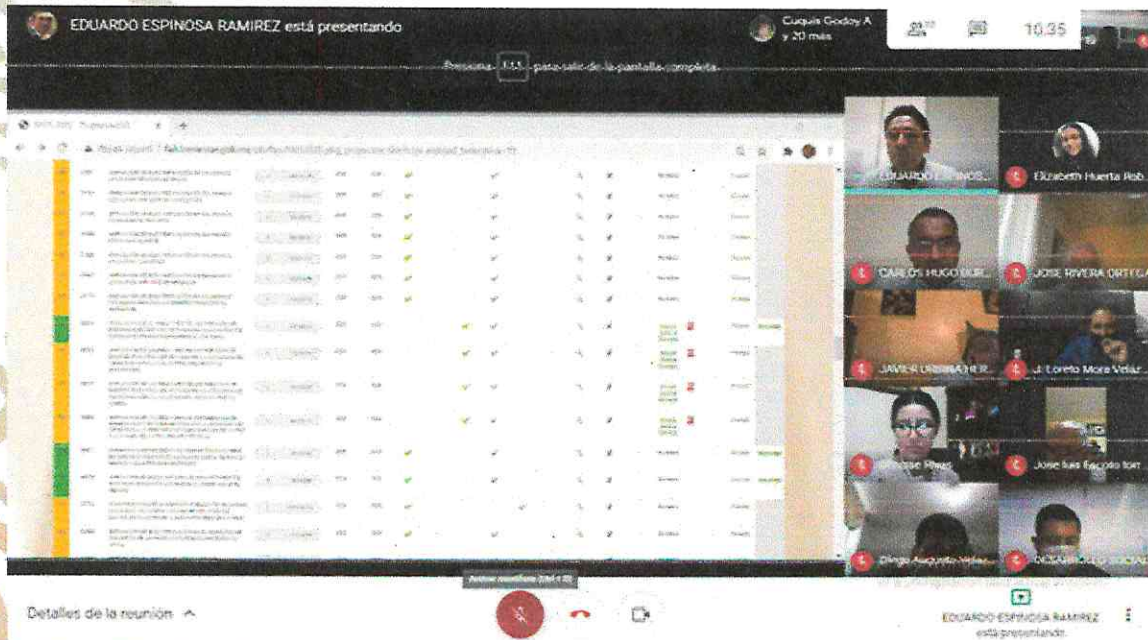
EDUARDO ESPINOSA RAMIREZ está presentando

Cuquis Godoy A y 20 más

10:35

Presiona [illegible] para salir de la pantalla completa

EDUARDO ESPINOS...

Elizabeth Huerta Rob...

CARLOS HUGO DUR...

JOSE RIVERA ORTEGA

JAVIER URBINA HER...

J. Loreto Mora Velaz...

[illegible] Rivas

Jose luis Escoto torr...

Diego Augusto Velas...

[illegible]

Detalles de la reunión

Activar micrófono (Ctrl + D)

EDUARDO ESPINOSA RAMIREZ está presentando